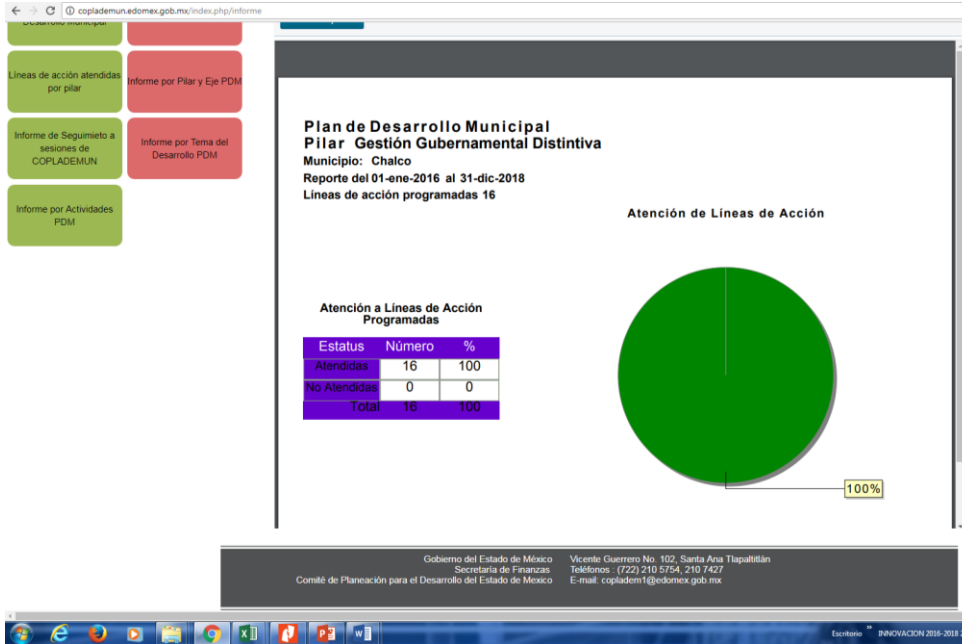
copladem un.edomex.gob.mx/index.php/informe

Desarrollo Municipal

Líneas de acción atendidas por pilar

Informe por Pilar y Eje PDM

Informe de Seguimieto a sesiones de COPLADEMUN

Informe por Tema del Desarrollo PDM

Informe por Actividades PDM

Plan de Desarrollo Municipal
Pilar Gestión Gubernamental Distintiva
Municipio: Chalco
Reporte del 01-ene-2016 al 31-dic-2018
Líneas de acción programadas 16

Atención de Líneas de Acción

Atención a Líneas de Acción Programadas

| Estatus | Número | % |
|---|---|---|
| Atendidas | 16 | 100 |
| No Atendidas | 0 | 0 |
| Total | 16 | 100 |

100%

Gobierno del Estado de México
Secretaría de Finanzas
Comité de Planeación para el Desarrollo del Estado de Mexico

Vicente Guerrero No. 102, Santa Ana Tlapaltitlán
Teléfonos : (722) 210 5754, 210 7427
E-mail: copladem1@edomex.gob.mx

Escritorio INNOVACION 2016-2018